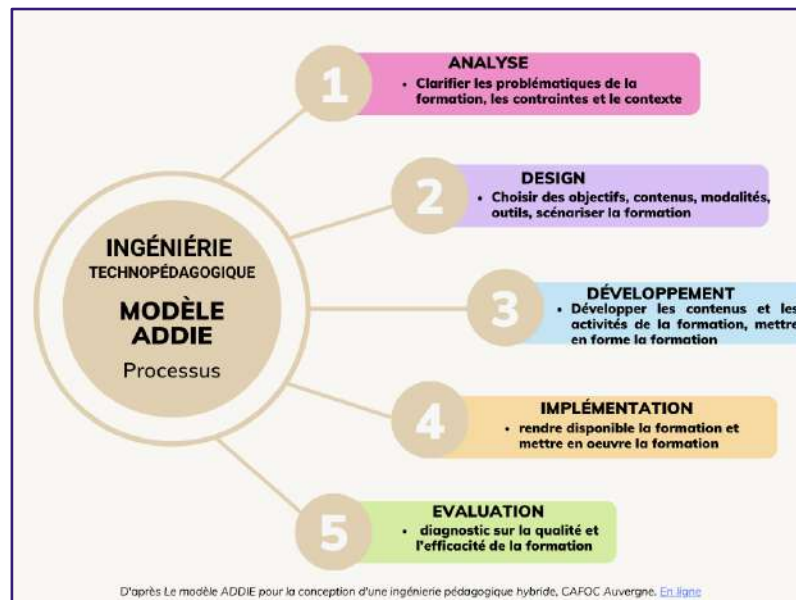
INGÉNIÉRIE TECHNOPÉDAGOGIQUE

MODÈLE ADDIE

Processus

1

ANALYSE

• Clarifier les problématiques de la formation, les contraintes et le contexte

2

DESIGN

• Choisir des objectifs, contenus, modalités, outils, scénariser la formation

3

DÉVELOPPEMENT

• Développer les contenus et les activités de la formation, mettre en forme la formation

4

IMPLÉMENTATION

• rendre disponible la formation et mettre en oeuvre la formation

5

EVALUATION

• diagnostic sur la qualité et l'efficacité de la formation

D'après Le modèle ADDIE pour la conception d'une ingénierie pédagogique hybride, CAFOC Auvergne. En ligne